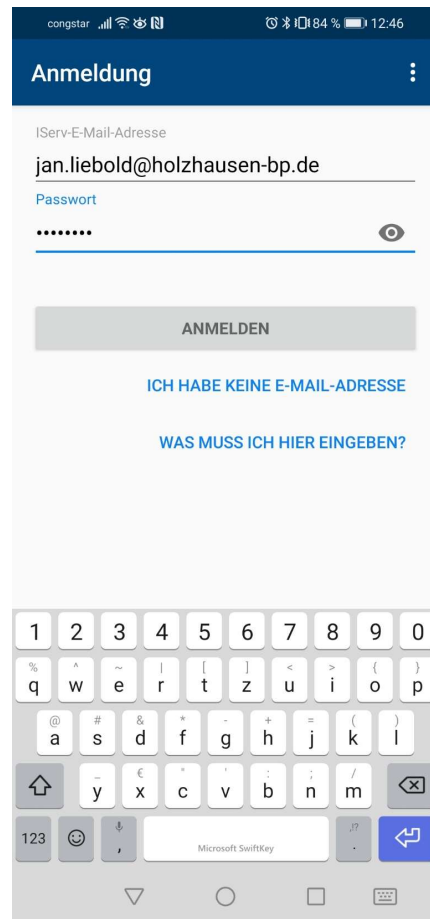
congstar 84 % 12:46

Anmeldung

IServ-E-Mail-Adresse

jan.liebold@holzhausen-bp.de

Passwort

••••••••

ANMELDEN

ICH HABE KEINE E-MAIL-ADRESSE

WAS MUSS ICH HIER EINGEBEN?

1 2 3 4 5 6 7 8 9 0

% ^ ~ | [ ] < > { }
q w e r t z u i o p

@ # & * - + = ( )
a s d f g h j k l

_ € " ' : ; /
y x c v b n m

123 , Microsoft SwiftKey .